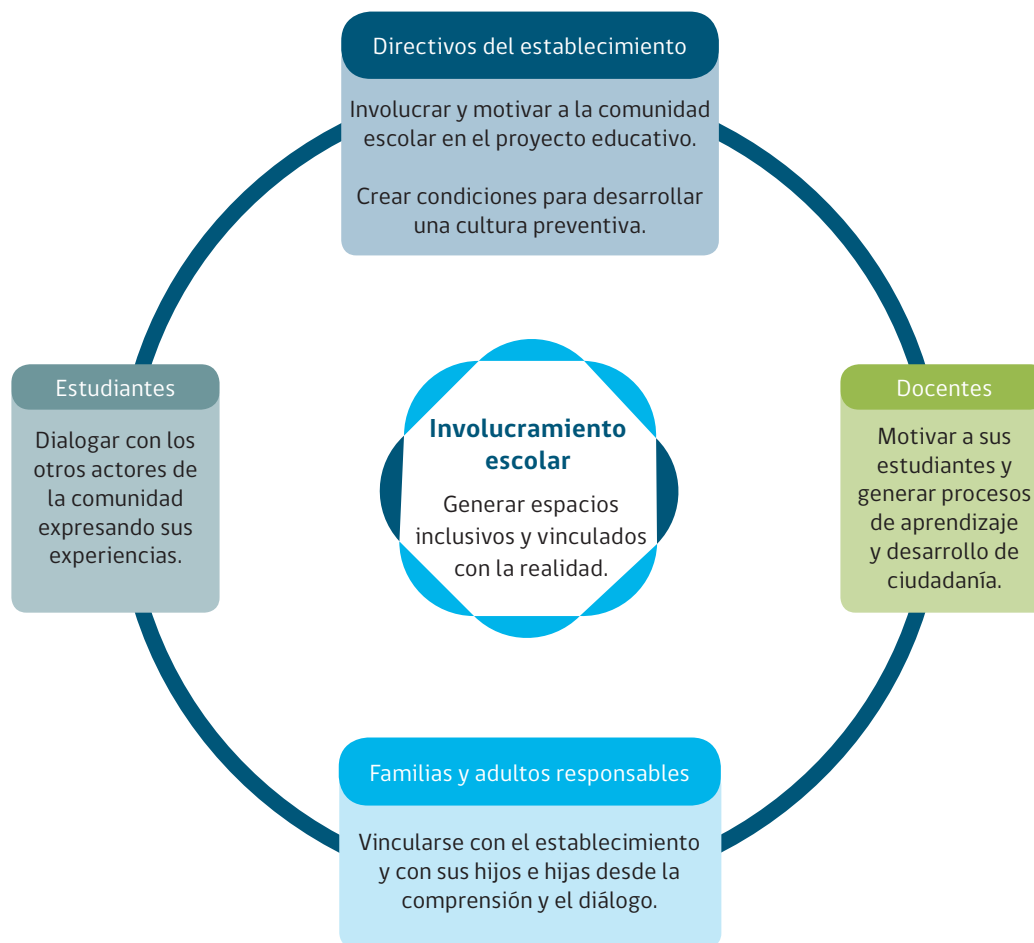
Directivos del establecimiento

Involucrar y motivar a la comunidad escolar en el proyecto educativo.

Crear condiciones para desarrollar una cultura preventiva.

Estudiantes

Dialogar con los otros actores de la comunidad expresando sus experiencias.

Involucramiento escolar

Generar espacios inclusivos y vinculados con la realidad.

Docentes

Motivar a sus estudiantes y generar procesos de aprendizaje y desarrollo de ciudadanía.

Familias y adultos responsables

Vincularse con el establecimiento y con sus hijos e hijas desde la comprensión y el diálogo.